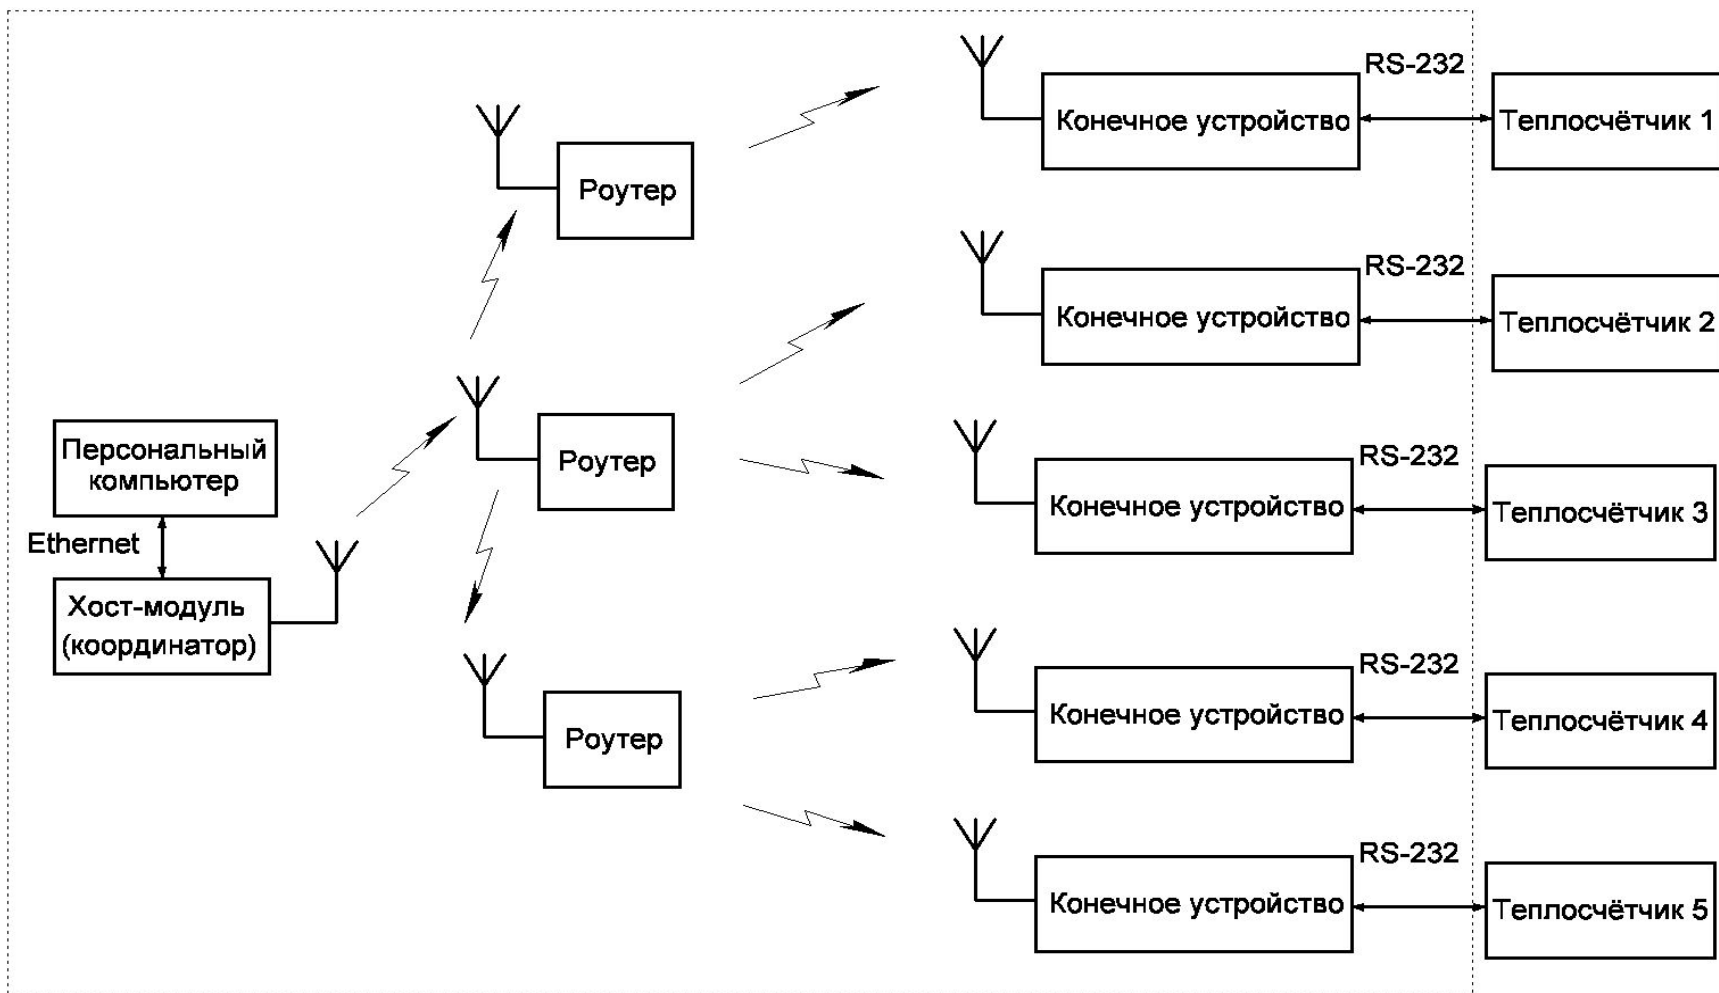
Персональный компьютер

Ethernet

Хост-модуль (координатор)

Роутер

Роутер

Роутер

RS-232

Конечное устройство

Теплосчётчик 1

RS-232

Конечное устройство

Теплосчётчик 2

RS-232

Конечное устройство

Теплосчётчик 3

RS-232

Конечное устройство

Теплосчётчик 4

RS-232

Конечное устройство

Теплосчётчик 5